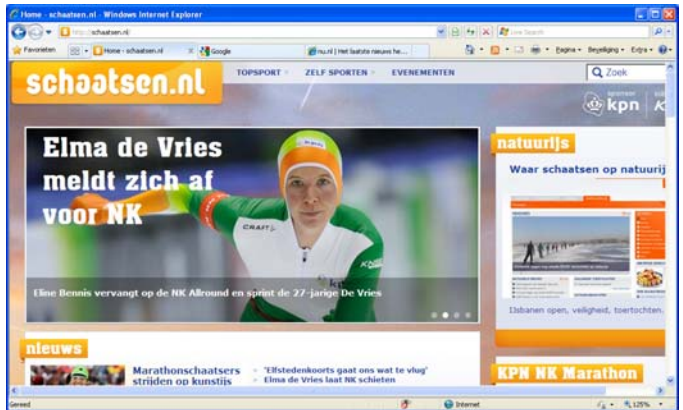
Home - schaatsen.nl - Windows Internet Explorer

http://schaatsen.nl/

Live Search

Favorieten

Home - schaatsen.nl

Google

nu.nl | Het laatste nieuws he...

Pagina • Beveiliging • Extra •

schaatsen.nl

TOPSPORT

ZELF SPORTEN

EVENEMENTEN

Zoek

sponsor kpn

Elma de Vries meldt zich af voor NK

Eline Bennis vervangt op de NK Allround en sprint de 27-jarige De Vries

natuurijs

Waar schaatsen op natuurij

IJsbanen open, veiligheid, toertochten.

nieuws

Marathonschaatsers strijden op kunstijs

'Elfstedenkoorts gaat ons wat te vlug'

Elma de Vries laat NK schieten

KPN NK Marathon

Gereed

Internet

125%